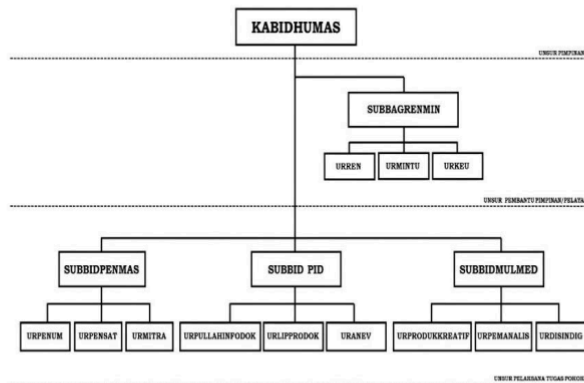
KABIDHUMAS

UNSUR PIMPINAN

SUBBAGRENMIN

URREN

URMINTU

URKEU

UNSUR PEMBANTU PIMPINAN/PELATA

SUBBIDPENMAS

SUBBID PID

SUBBIDMULMED

URPENUM

URPENSAT

URMITRA

URPULLAHINFODOK

URLIPPRODOK

URANEV

URPRODUKKREATIF

URPEMANALIS

URDISINDIG

UNSUR PELAKSANA TUGAS POKOK